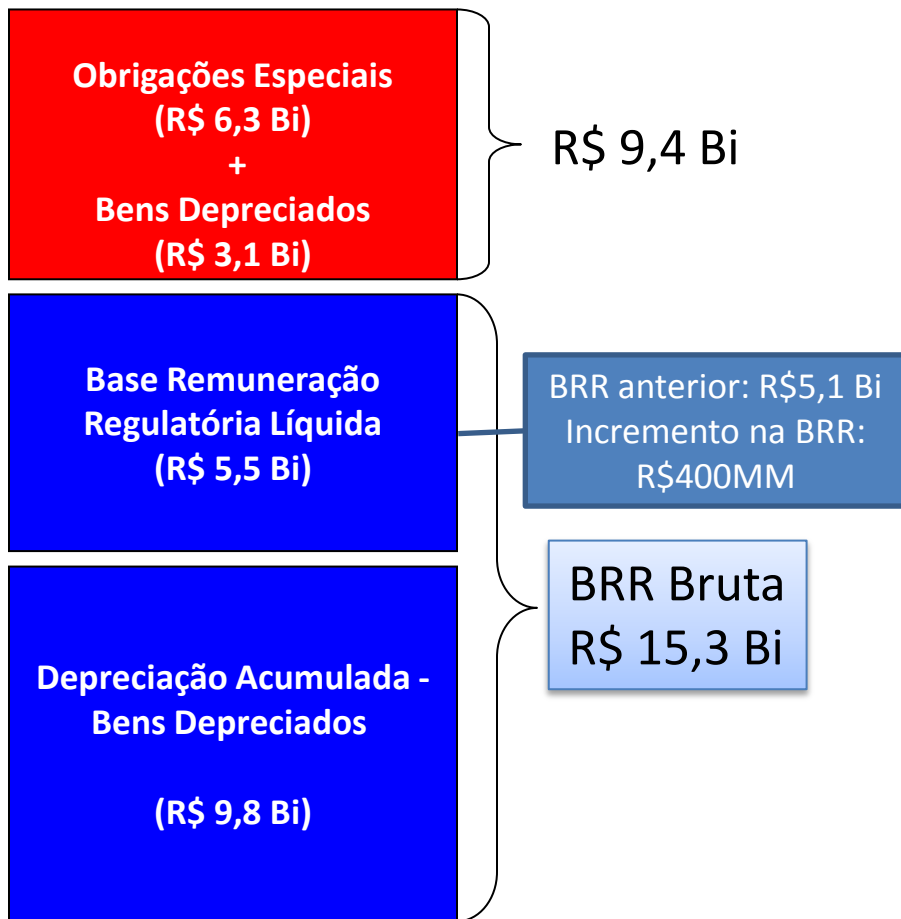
Obrigações Especiais
(R$ 6,3 Bi)
+
Bens Depreciados
(R$ 3,1 Bi)

R$ 9,4 Bi

Base Remuneração Regulatória Líquida
(R$ 5,5 Bi)

BRR anterior: R$5,1 Bi
Incremento na BRR: R$400MM

BRR Bruta
R$ 15,3 Bi

Depreciação Acumulada - Bens Depreciados

(R$ 9,8 Bi)